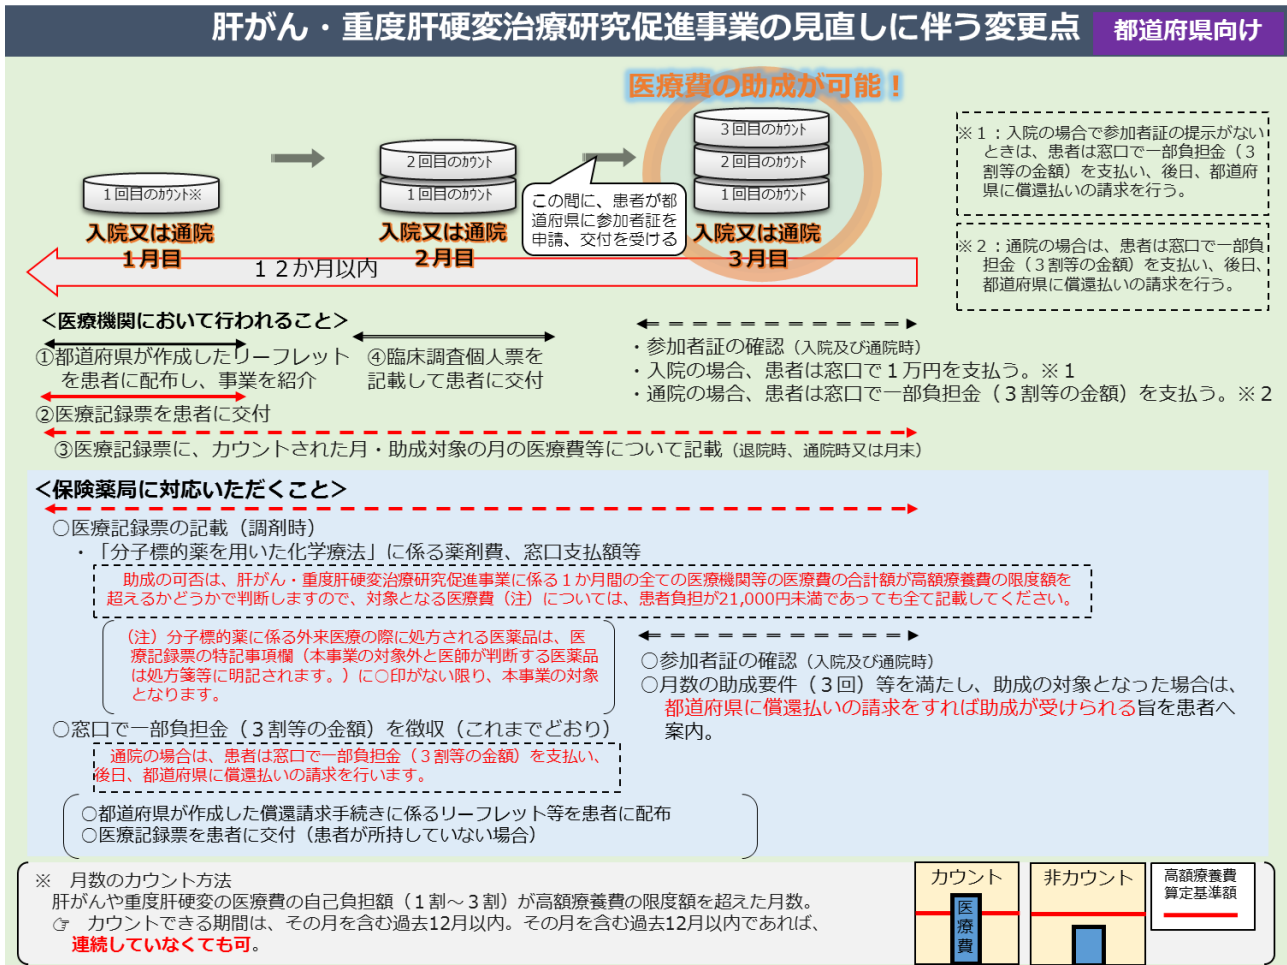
肝がん・重度肝硬変治療研究促進事業の見直しに伴う変更点

都道府県向け

医療費の助成が可能！

1回目のカウント※

入院又は通院
1月目

2回目のカウント
1回目のカウント

入院又は通院
2月目

この間に、患者が都道府県に参加者証を申請、交付を受ける

3回目のカウント
2回目のカウント
1回目のカウント

入院又は通院
3月目

12か月以内

※1：入院の場合で参加者証の提示がないときは、患者は窓口で一部負担金（3割等の金額）を支払い、後日、都道府県に償還払いの請求を行う。

※2：通院の場合は、患者は窓口で一部負担金（3割等の金額）を支払い、後日、都道府県に償還払いの請求を行う。

＜医療機関において行われること＞

①都道府県が作成したリーフレットを患者に配布し、事業を紹介

④臨床調査個人票を記載して患者に交付

・参加者証の確認（入院及び通院時）
・入院の場合、患者は窓口で1万円を支払う。※1
・通院の場合、患者は窓口で一部負担金（3割等の金額）を支払う。※2

②医療記録票を患者に交付

③医療記録票に、カウントされた月・助成対象の月の医療費等について記載（退院時、通院時又は月末）

＜保険薬局に対応いただくこと＞

○医療記録票の記載（調剤時）
・「分子標的薬を用いた化学療法」に係る薬剤費、窓口支払額等

助成の可否は、肝がん・重度肝硬変治療研究促進事業に係る1か月間の全ての医療機関等の医療費の合計額が高額療養費の限度額を超えるかどうかで判断しますので、対象となる医療費（注）については、患者負担が21,000円未満であっても全て記載してください。

（注）分子標的薬に係る外来医療の際に処方される医薬品は、医療記録票の特記事項欄（本事業の対象外と医師が判断する医薬品は処方箋等に明記されます。）に○印がない限り、本事業の対象となります。

○参加者証の確認（入院及び通院時）
○月数の助成要件（3回）等を満たし、助成の対象となった場合は、都道府県に償還払いの請求をすれば助成が受けられる旨を患者へ案内。

○窓口で一部負担金（3割等の金額）を徴収（これまでどおり）

通院の場合は、患者は窓口で一部負担金（3割等の金額）を支払い、後日、都道府県に償還払いの請求を行います。

○都道府県が作成した償還請求手続きに係るリーフレット等を患者に配布
○医療記録票を患者に交付（患者が所持していない場合）

※　月数のカウント方法
肝がんや重度肝硬変の医療費の自己負担額（1割～3割）が高額療養費の限度額を超えた月数。
☞　カウントできる期間は、その月を含む過去12月以内。その月を含む過去12月以内であれば、連続していなくても可。

カウント
医療費
非カウント
高額療養費算定基準額